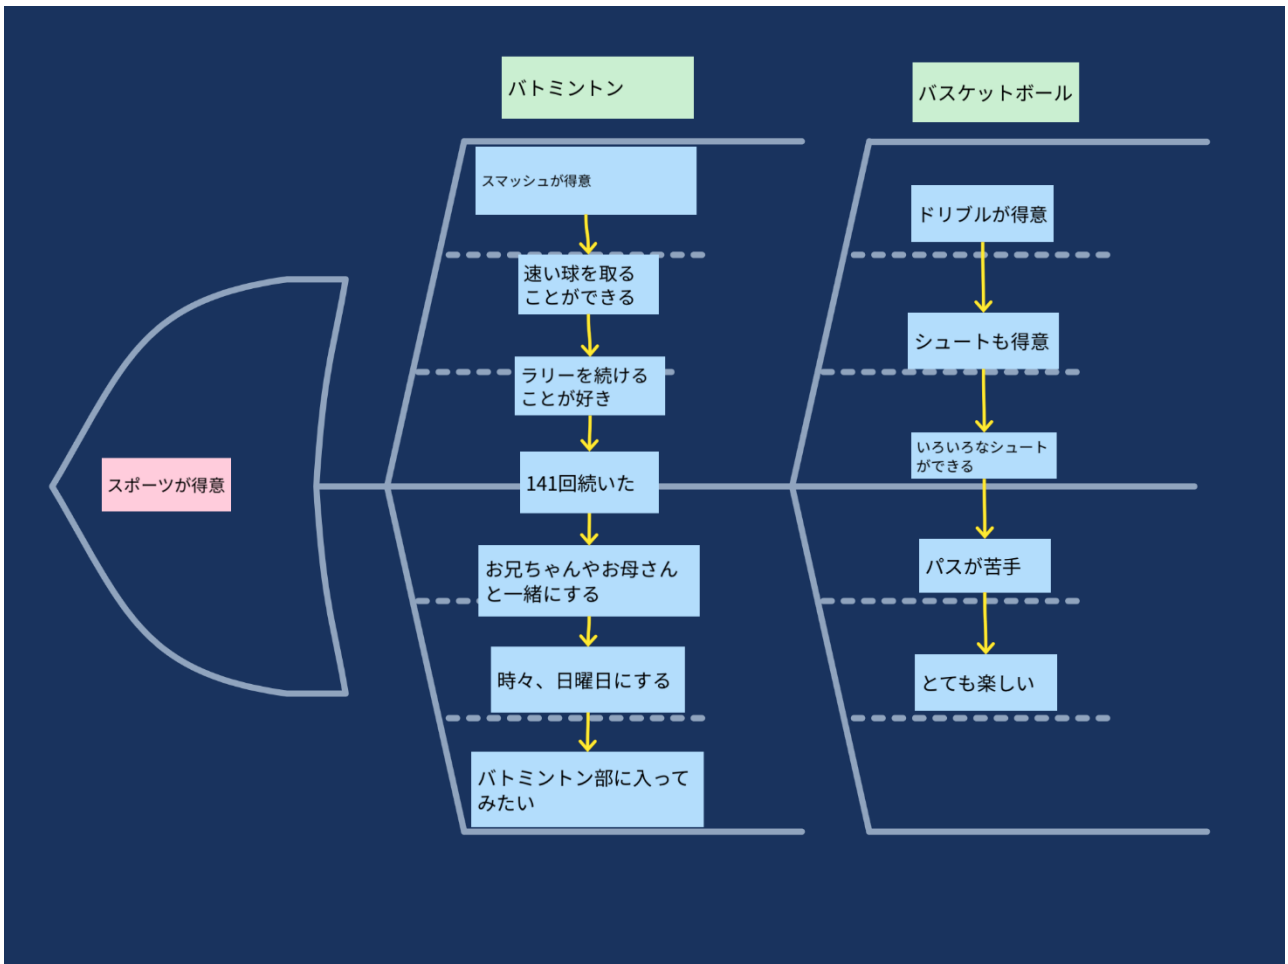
スポーツが得意

バトミントン

スマッシュが得意

速い球を取ることができる

ラリーを続けることが好き

141回続いた

お兄ちゃんやお母さんと一緒にする

時々、日曜日にする

バトミントン部に入ってみたい

バスケットボール

ドリブルが得意

シュートも得意

いろいろなシュートができる

パスが苦手

とても楽しい